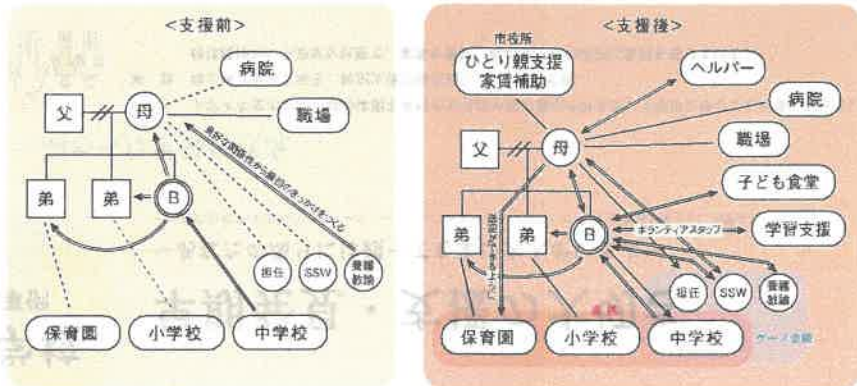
<支援前>

病院

父

母

職場

良好な関係性から協力のきっかけをつくる

弟

弟

B

担任

SSW

養護教諭

保育園

小学校

中学校

<支援後>

市役所

ひとり親支援
家賃補助

ヘルパー

病院

父

母

職場

子ども食堂

ボランティアスタッフ

学習支援

弟

弟

送迎ができるように

B

担任

SSW

養護教諭

保育園

小学校

中学校

ケース会議